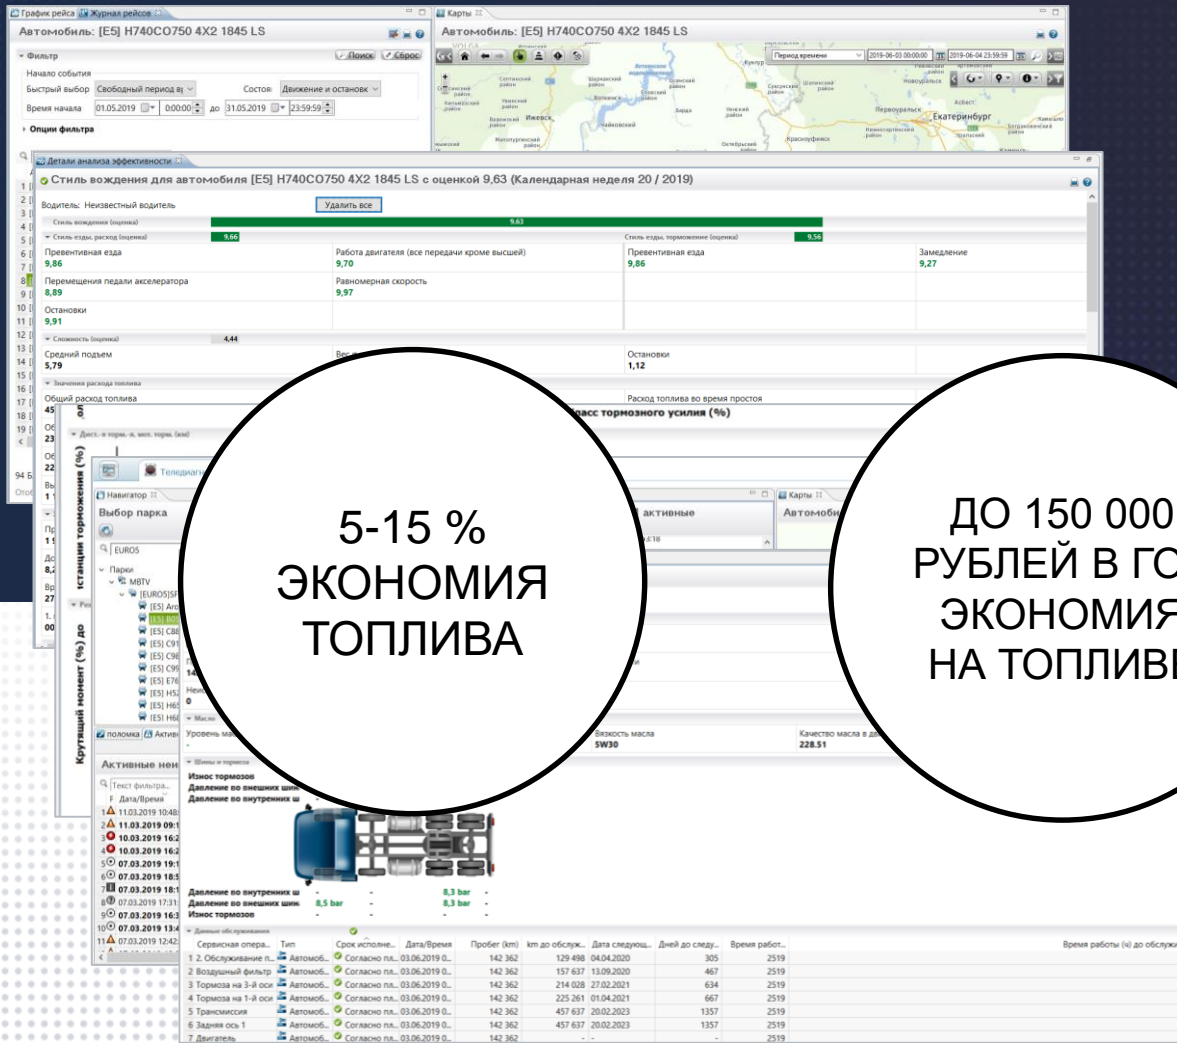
График рейса | Журнал рейсов

Автомобиль: [E5] H740CO750 4X2 1845 LS

Фильтр
Поиск | Сброс
Начало события
Быстрый выбор: Свободный период вр | Состоя: Движение и остановк
Время начала 01.05.2019 0:00:00 до 31.05.2019 23:59:59
Опции фильтра

Карты
Автомобиль: [E5] H740CO750 4X2 1845 LS
Период времени 2019-06-03 00:00:00 2019-06-04 23:59:59
Ижевск
Екатеринбург
Первоуральск

Детали анализа эффективности
Стиль вождения для автомобиля [E5] H740CO750 4X2 1845 LS с оценкой 9,63 (Календарная неделя 20 / 2019)
Водитель: Неизвестный водитель
Удалить все
Стиль вождения (оценка) 9,63
Стиль езды, расход (оценка) 9,66
Стиль езды, торможение (оценка) 9,56

| Превентивная езда 9,86 | Работа двигателя (все передачи кроме высшей) 9,70 | Превентивная езда 9,86 | Замедление 9,27 |
|---|---|---|---|
| Перемещения педали акселератора 8,89 | Равномерная скорость 9,97 | | |
| Остановки 9,91 | | | |

Сложность (оценка) 4,44
Средний подъем 5,79
Остановки 1,12
Значения расхода топлива
Общий расход топлива
Расход топлива во время простоя
Класс тормозного усилия (%)
Крутящий момент (%) до дистанции торможения (%)

Навигатор
Выбор парка
EURO5
Парки
MBTV
Активные неи
Текст фильтра...
Дата/Время
11.03.2019 10:48
11.03.2019 09:1
10.03.2019 16:2
10.03.2019 16:2
07.03.2019 19:1
07.03.2019 18:5
07.03.2019 18:1
07.03.2019 17:31
07.03.2019 16:3
07.03.2019 13:4
07.03.2019 12:42

Масло
Уровень ма
Вязкость масла SW30
Качество масла в д 228.51
Шины и тормоза
Износ тормозов
Давление во внешних шин
Давление во внутренних ш
Давление во внутренних ш
Давление во внешних шин 8,5 bar 8,3 bar
Износ тормозов

Данные обслуживания

| | Сервисная опера... | Тип | Срок исполне... | Дата/Время | Пробег (km) | km до обслуж... | Дата следующ... | Дней до следу... | Время работ... |
|---|---|---|---|---|---|---|---|---|---|
| 1 | 2. Обслуживание п... | Автомоб... | Согласно пл... | 03.06.2019 0... | 142 362 | 129 498 | 04.04.2020 | 305 | 2519 |
| 2 | Воздушный фильтр | Автомоб... | Согласно пл... | 03.06.2019 0... | 142 362 | 157 637 | 13.09.2020 | 467 | 2519 |
| 3 | Тормоза на 3-й оси | Автомоб... | Согласно пл... | 03.06.2019 0... | 142 362 | 214 028 | 27.02.2021 | 634 | 2519 |
| 4 | Тормоза на 1-й оси | Автомоб... | Согласно пл... | 03.06.2019 0... | 142 362 | 225 261 | 01.04.2021 | 667 | 2519 |
| 5 | Трансмиссия | Автомоб... | Согласно пл... | 03.06.2019 0... | 142 362 | 457 637 | 20.02.2023 | 1357 | 2519 |
| 6 | Задняя ось 1 | Автомоб... | Согласно пл... | 03.06.2019 0... | 142 362 | 457 637 | 20.02.2023 | 1357 | 2519 |
| 7 | Двигатель | Автомоб... | Согласно пл... | 03.06.2019 0... | 142 362 | - | - | - | 2519 |

Время работы (ч) до обслужи

5-15 %
ЭКОНОМИЯ
ТОПЛИВА

ДО 150 000
РУБЛЕЙ В ГО
ЭКОНОМИЯ
НА ТОПЛИВЕ